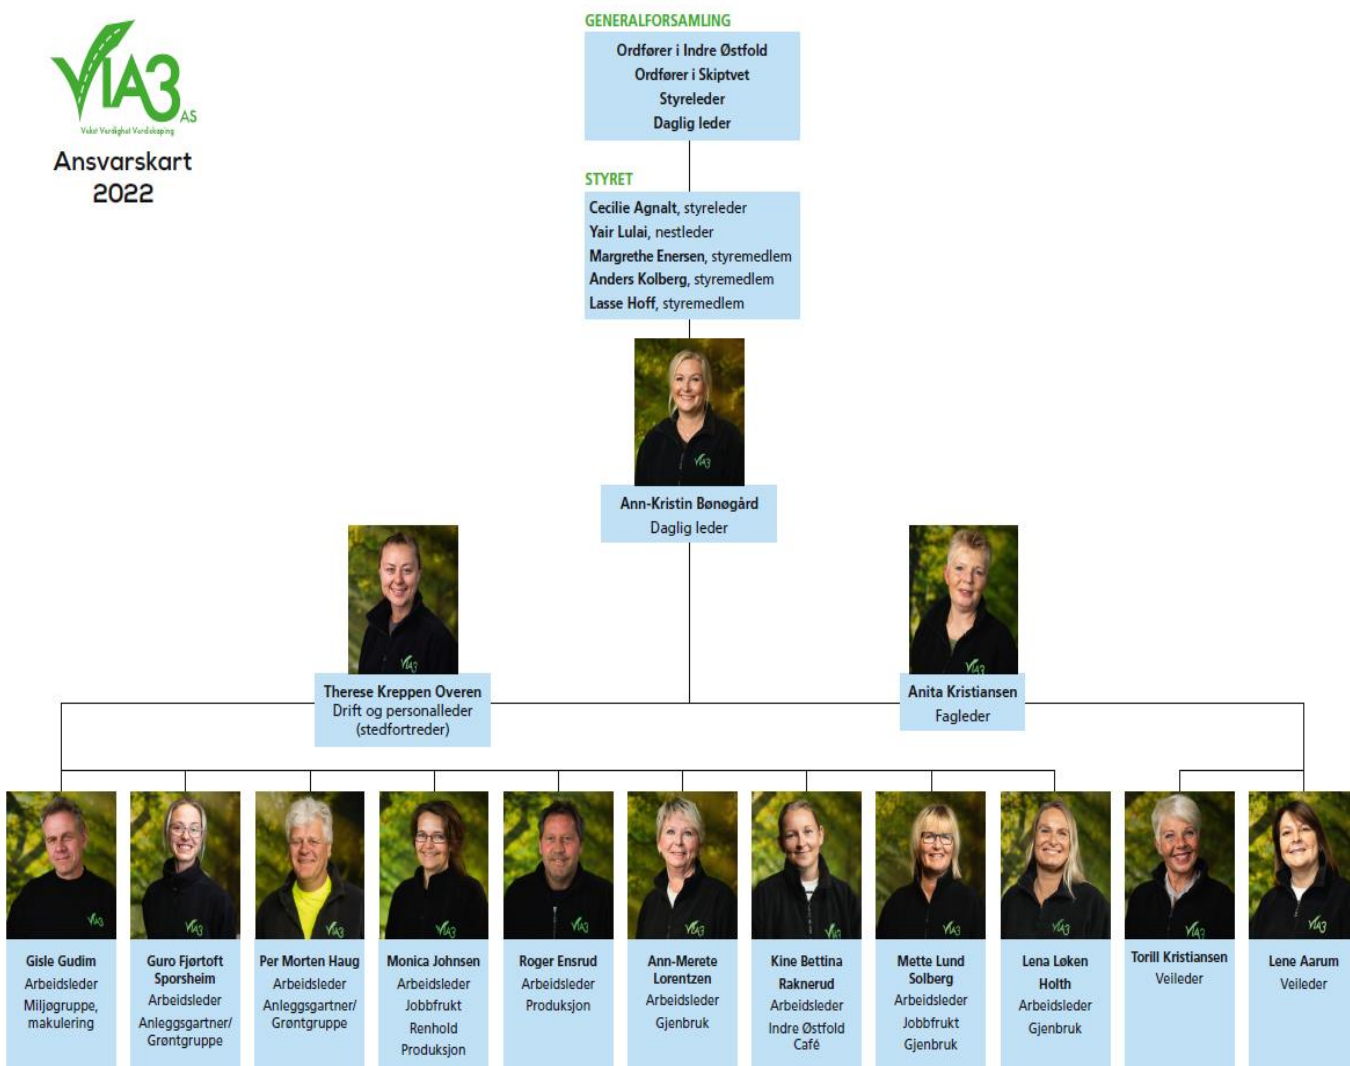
VIA3 AS
Vekst Verdighet Verdiskaping

Ansvarskart 2022

GENERALFORSAMLING
Ordfører i Indre Østfold
Ordfører i Skiptvet
Styreleder
Daglig leder

STYRET
Cecilie Agnalt, styreleder
Yair Lulai, nestleder
Margrethe Enersen, styremedlem
Anders Kolberg, styremedlem
Lasse Hoff, styremedlem

Ann-Kristin Bønøgård
Daglig leder

Therese Kreppen Overen
Drift og personalleder
(stedfortreder)

Anita Kristiansen
Fagleder

Gisle Gudim
Arbeidsleder
Miljøgruppe, makulering

Guro Fjørtoft Sporsheim
Arbeidsleder
Anleggsgartner/ Grøntgruppe

Per Morten Haug
Arbeidsleder
Anleggsgartner/ Grøntgruppe

Monica Johnsen
Arbeidsleder
Jobbfrukt
Renhold
Produksjon

Roger Ensrud
Arbeidsleder
Produksjon

Ann-Merete Lorentzen
Arbeidsleder
Gjenbruk

Kine Bettina Raknerud
Arbeidsleder
Indre Østfold Café

Mette Lund Solberg
Arbeidsleder
Jobbfrukt
Gjenbruk

Lena Løken Holth
Arbeidsleder
Gjenbruk

Torill Kristiansen
Veileder

Lene Aarum
Veileder